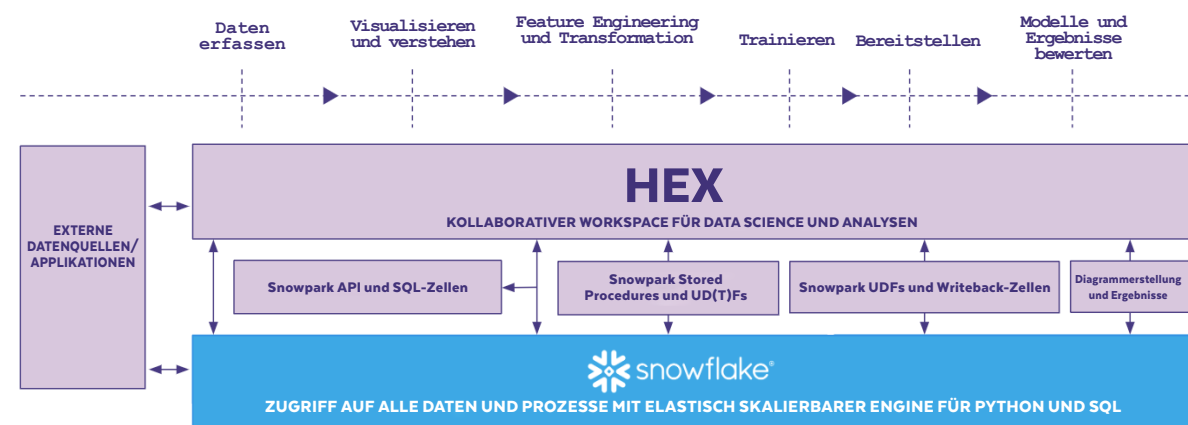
Daten erfassen

Visualisieren und verstehen

Feature Engineering und Transformation

Trainieren

Bereitstellen

Modelle und Ergebnisse bewerten

EXTERNE DATENQUELLEN/ APPLIKATIONEN

HEX

KOLLABORATIVER WORKSPACE FÜR DATA SCIENCE UND ANALYSEN

Snowpark API und SQL-Zellen

Snowpark Stored Procedures und UD(T)Fs

Snowpark UDFs und Writeback-Zellen

Diagrammerstellung und Ergebnisse

snowflake®

ZUGRIFF AUF ALLE DATEN UND PROZESSE MIT ELASTISCH SKALIERBARER ENGINE FÜR PYTHON UND SQL